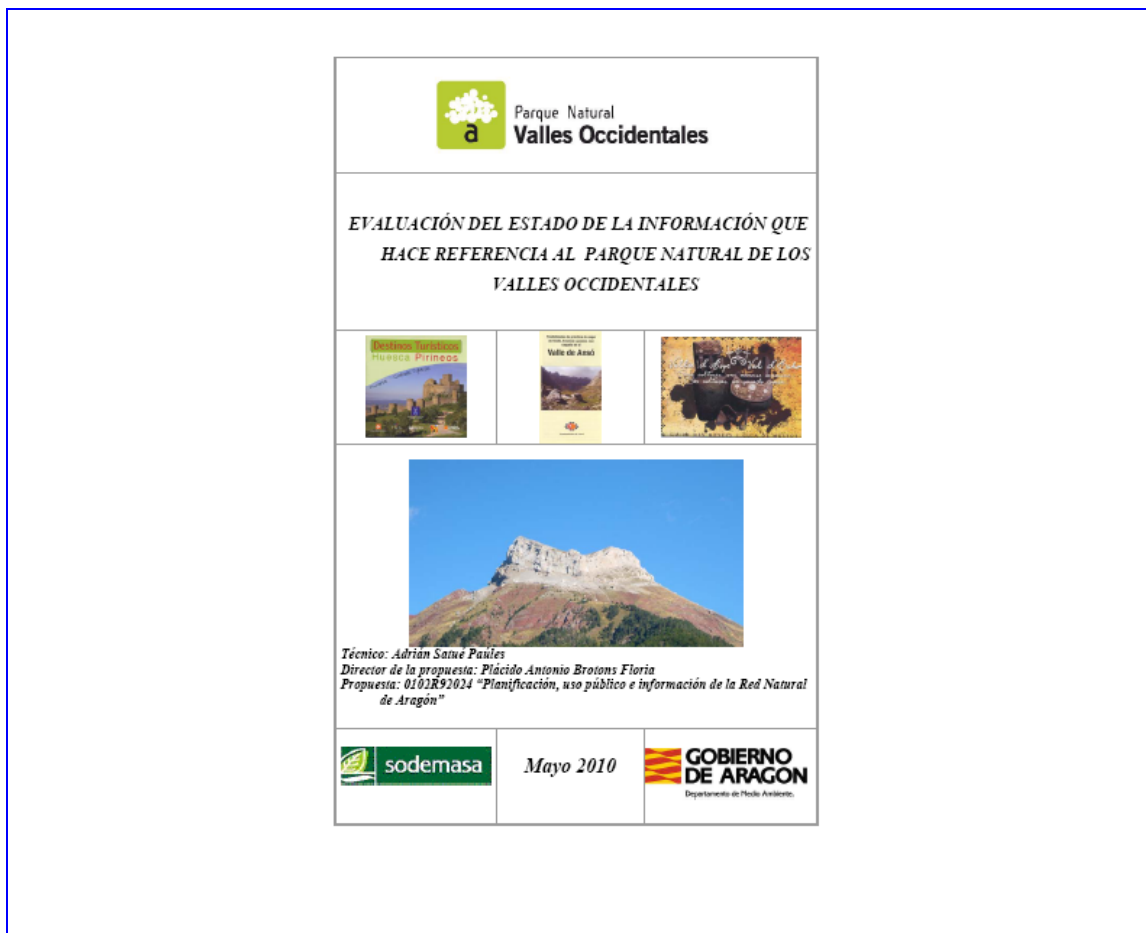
a
Parque Natural
Valles Occidentales

EVALUACIÓN DEL ESTADO DE LA INFORMACIÓN QUE HACE REFERENCIA AL PARQUE NATURAL DE LOS VALLES OCCIDENTALES

Destinos Turísticos
Huesca Pirineos

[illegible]
Valle de Ansó

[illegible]

Técnico: Adrián Satué Paúles
Director de la propuesta: Plácido Antonio Brotons Floria
Propuesta: 0102R92024 "Planificación, uso público e información de la Red Natural de Aragón"

sodemasa

Mayo 2010

GOBIERNO DE ARAGON
Departamento de Medio Ambiente